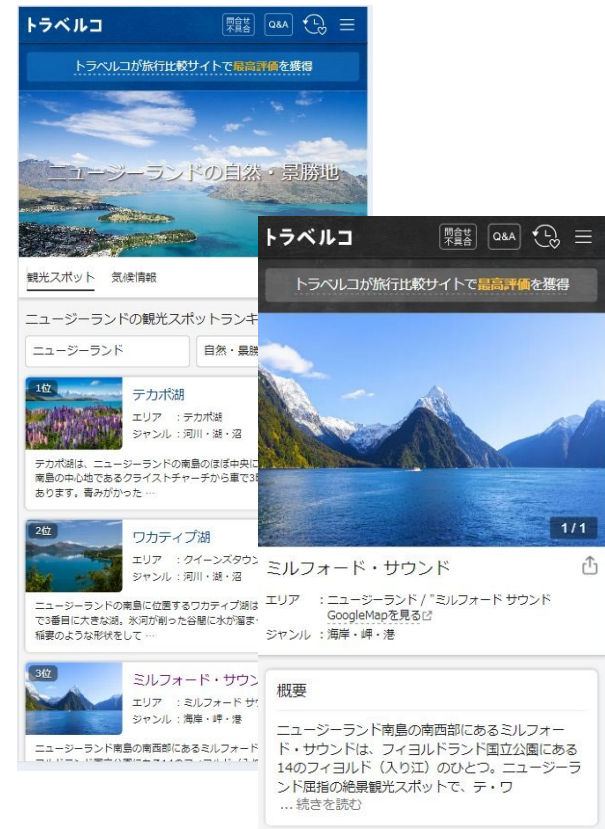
トラベルコ

問合せ
不具合

Q&A

トラベルコが旅行比較サイトで最高評価を獲得

ニュージーランドの自然・景勝地

観光スポット　気候情報

ニュージーランドの観光スポットランキ

ニュージーランド

自然・景勝

1位

テカポ湖

エリア　：テカポ湖
ジャンル：河川・湖・沼

テカポ湖は、ニュージーランドの南島のほぼ中央に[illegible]南島の中心地であるクライストチャーチから車で3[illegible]あります。青みがかった…

2位

ワカティプ湖

エリア　：クイーンズタウン
ジャンル：河川・湖・沼

ニュージーランドの南島に位置するワカティプ湖は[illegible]で3番目に大きな湖。氷河が削った谷間に水が溜ま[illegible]稲妻のような形状をして…

3位

ミルフォード・サウン

エリア　：ミルフォード サ
ジャンル：海岸・岬・港

ニュージーランド南島の南西部にあるミルフォード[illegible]

トラベルコ

問合せ
不具合

Q&A

トラベルコが旅行比較サイトで最高評価を獲得

1 / 1

ミルフォード・サウンド

エリア　：ニュージーランド / "ミルフォード サウンド GoogleMapを見る
ジャンル：海岸・岬・港

概要

ニュージーランド南島の南西部にあるミルフォード・サウンドは、フィヨルドランド国立公園にある14のフィヨルド（入り江）のひとつ。ニュージーランド屈指の絶景観光スポットで、テ・ワ
…続きを読む